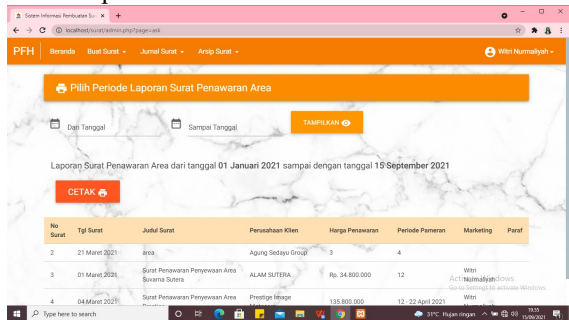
Sistem Informasi Pembuatan Su ×  +

localhost/surat/admin.php?page=ask

PFH  Beranda  Buat Surat ▾  Jurnal Surat ▾  Arsip Surat ▾  Witri Nurmaliyah ▾

Pilih Periode Laporan Surat Penawaran Area

Dari Tanggal  Sampai Tanggal  TAMPILKAN

Laporan Surat Penawaran Area dari tanggal 01 Januari 2021 sampai dengan tanggal 15 September 2021

CETAK

| No Surat | Tgl Surat | Judul Surat | Perusahaan Klien | Harga Penawaran | Periode Pameran | Marketing | Paraf |
|---|---|---|---|---|---|---|---|
| 2 | 21 Maret 2021 | area | Agung Sedayu Group | 3 | 4 | | |
| 3 | 01 Maret 2021 | Surat Penawaran Penyewaan Area Suvarna Sutera | ALAM SUTERA | Rp. 34.800.000 | 12 | Witri Nurmaliyah | |
| 4 | 04 Maret 2021 | Surat Penawaran Penyewaan Area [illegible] | Prestige Image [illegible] | 135.800.000 | 12 - 22 April 2021 | Witri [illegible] | |

Activate Windows
Go to Settings to activate Windows.

Type here to search

31°C Hujan ringan  19:55 15/09/2021